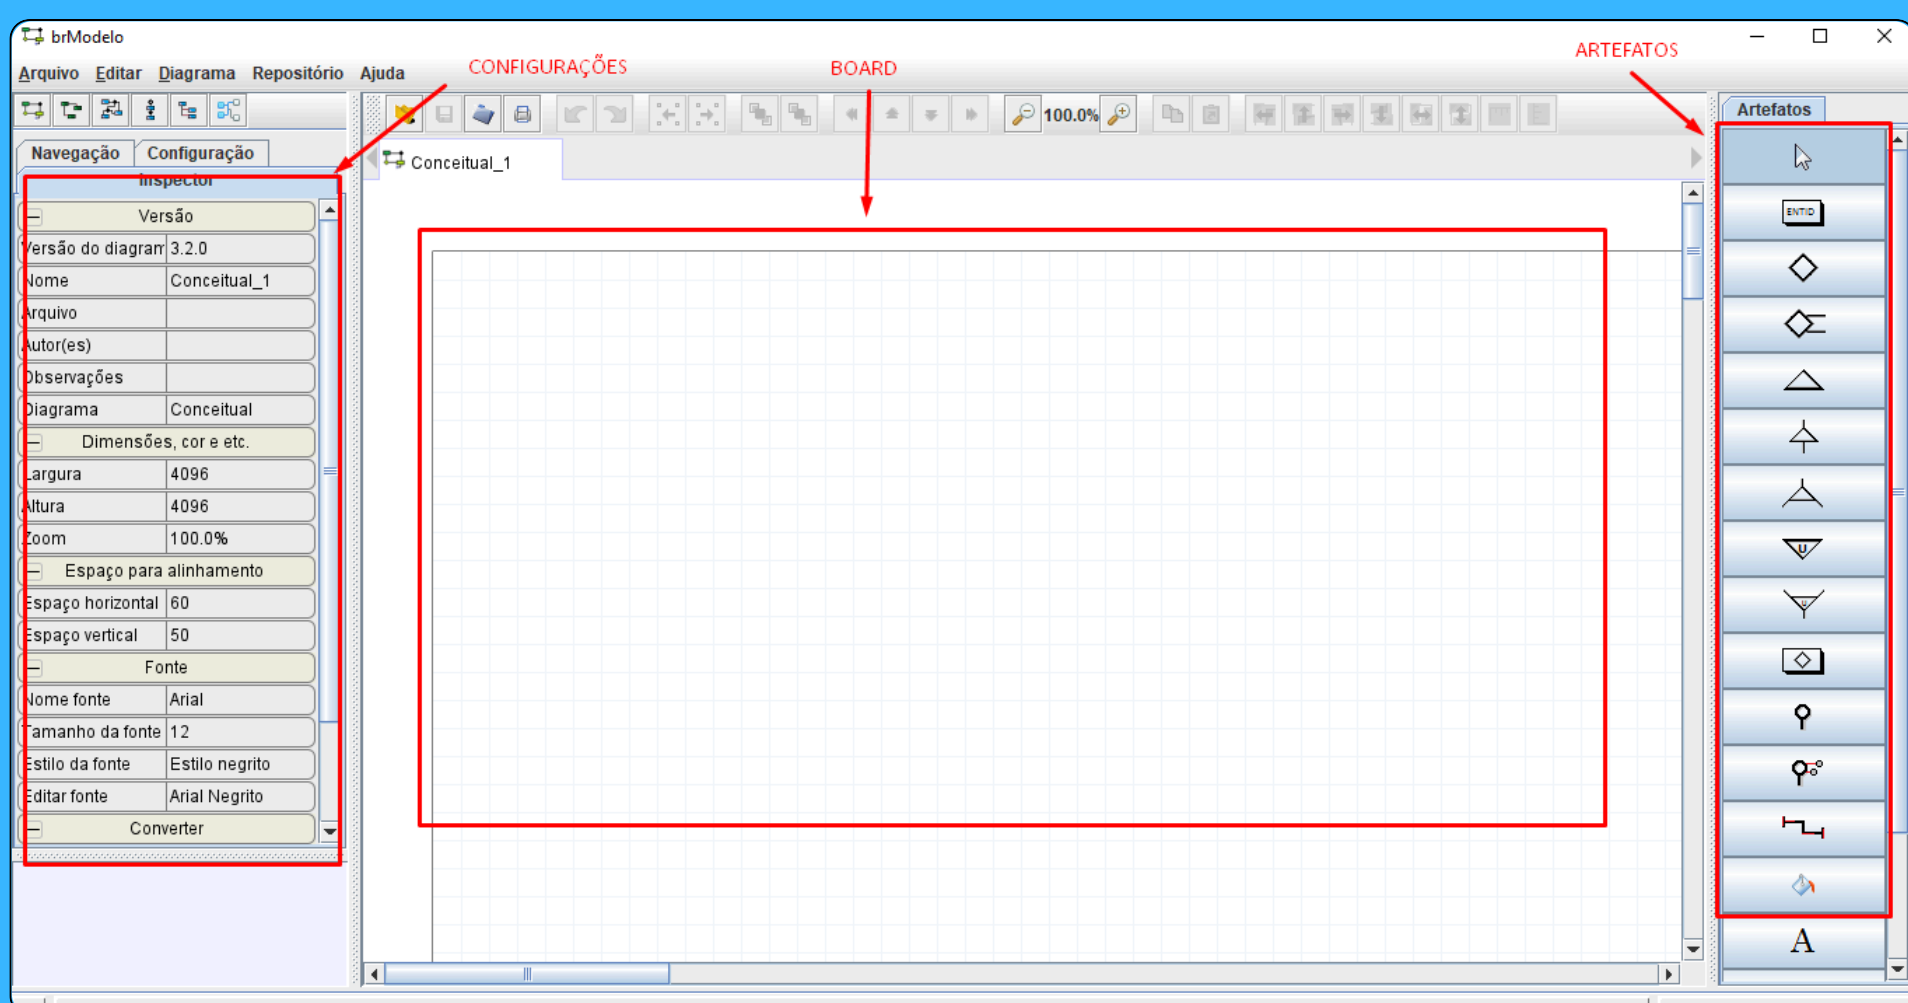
brModelo

Arquivo Editar Diagrama Repositório Ajuda

CONFIGURAÇÕES

BOARD

ARTEFATOS

100.0%

Artefatos

Navegação Configuração

Inspector

Conceitual_1

| Versão | |
|---|---|
| Versão do diagram | 3.2.0 |
| Nome | Conceitual_1 |
| Arquivo | |
| Autor(es) | |
| Observações | |
| Diagrama | Conceitual |
| Dimensões, cor e etc. | |
| Largura | 4096 |
| Altura | 4096 |
| Zoom | 100.0% |
| Espaço para alinhamento | |
| Espaço horizontal | 60 |
| Espaço vertical | 50 |
| Fonte | |
| Nome fonte | Arial |
| Tamanho da fonte | 12 |
| Estilo da fonte | Estilo negrito |
| Editar fonte | Arial Negrito |
| Converter | |

ENTID

A